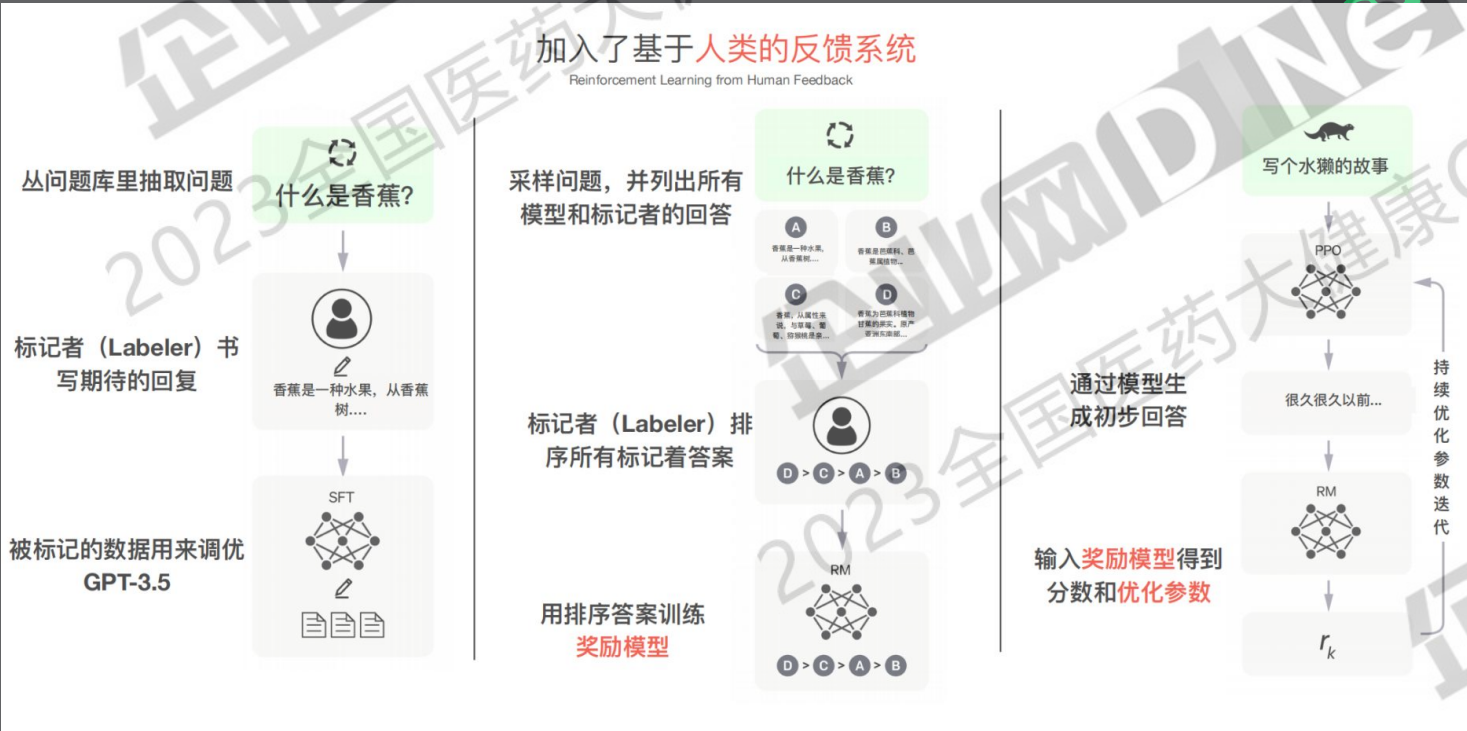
加入了基于人类的反馈系统
Reinforcement Learning from Human Feedback

从问题库里抽取问题

什么是香蕉?

标记者（Labeler）书写期待的回复

香蕉是一种水果，从香蕉树....

被标记的数据用来调优GPT-3.5

SFT

采样问题，并列出所有模型和标记者的回答

什么是香蕉?

A 香蕉是一种水果，从香蕉树...

B 香蕉是芭蕉科，芭蕉属植物...

C 香蕉，从属性来说，与草莓、葡萄、猕猴桃是亲...

D 香蕉为芭蕉科植物甘蕉的果实，原产亚洲东南部...

标记者（Labeler）排序所有标记着答案

D > C > A > B

用排序答案训练奖励模型

RM

D > C > A > B

写个水獭的故事

PPO

通过模型生成初步回答

很久很久以前...

RM

输入奖励模型得到分数和优化参数

$r_k$

持续优化参数迭代

2023全国医药大健康
2023全国医药大健康
企业网DNe
企业网